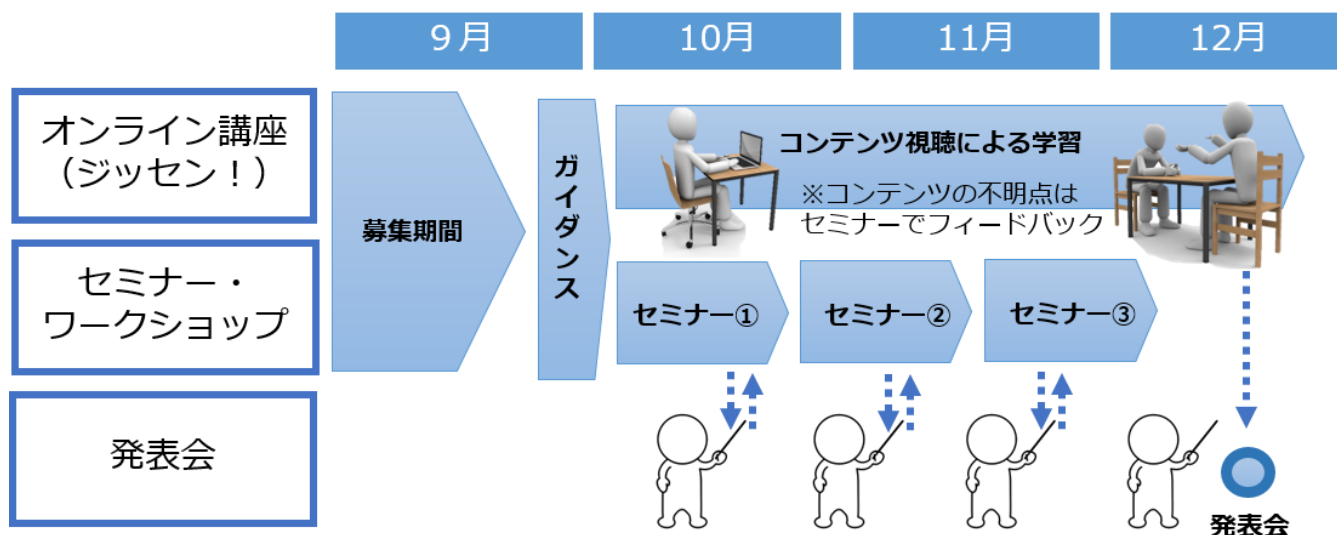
9月

10月

11月

12月

オンライン講座
(ジッセン！)

セミナー・
ワークショップ

発表会

募集期間

ガイダンス

コンテンツ視聴による学習

※コンテンツの不明点は
セミナーでフィードバック

セミナー①

セミナー②

セミナー③

発表会